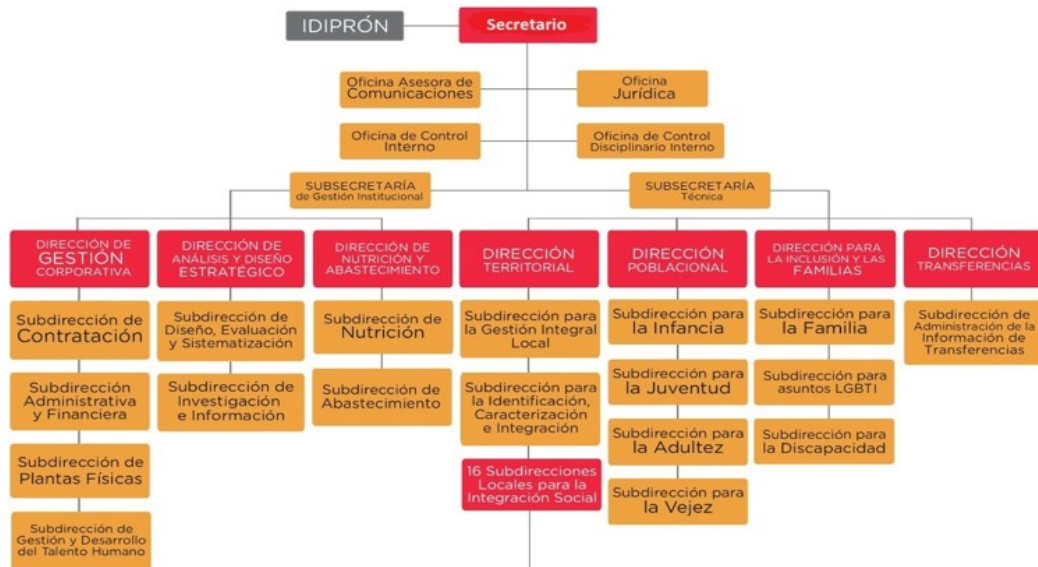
IDIPRÓN

Secretario

Oficina Asesora de Comunicaciones

Oficina Jurídica

Oficina de Control Interno

Oficina de Control Disciplinario Interno

SUBSECRETARÍA de Gestión Institucional

SUBSECRETARÍA Técnica

DIRECCIÓN DE GESTIÓN CORPORATIVA

Subdirección de Contratación

Subdirección Administrativa y Financiera

Subdirección de Plantas Físicas

Subdirección de Gestión y Desarrollo del Talento Humano

DIRECCIÓN DE ANÁLISIS Y DISEÑO ESTRATÉGICO

Subdirección de Diseño, Evaluación y Sistematización

Subdirección de Investigación e Información

DIRECCIÓN DE NUTRICIÓN Y ABASTECIMIENTO

Subdirección de Nutrición

Subdirección de Abastecimiento

DIRECCIÓN TERRITORIAL

Subdirección para la Gestión Integral Local

Subdirección para la Identificación, Caracterización e Integración

16 Subdirecciones Locales para la Integración Social

DIRECCIÓN POBLACIONAL

Subdirección para la Infancia

Subdirección para la Juventud

Subdirección para la Adultez

Subdirección para la Vejez

DIRECCIÓN PARA LA INCLUSIÓN Y LAS FAMILIAS

Subdirección para la Familia

Subdirección para asuntos LGBTI

Subdirección para la Discapacidad

DIRECCIÓN TRANSFERENCIAS

Subdirección de Administración de la Información de Transferencias